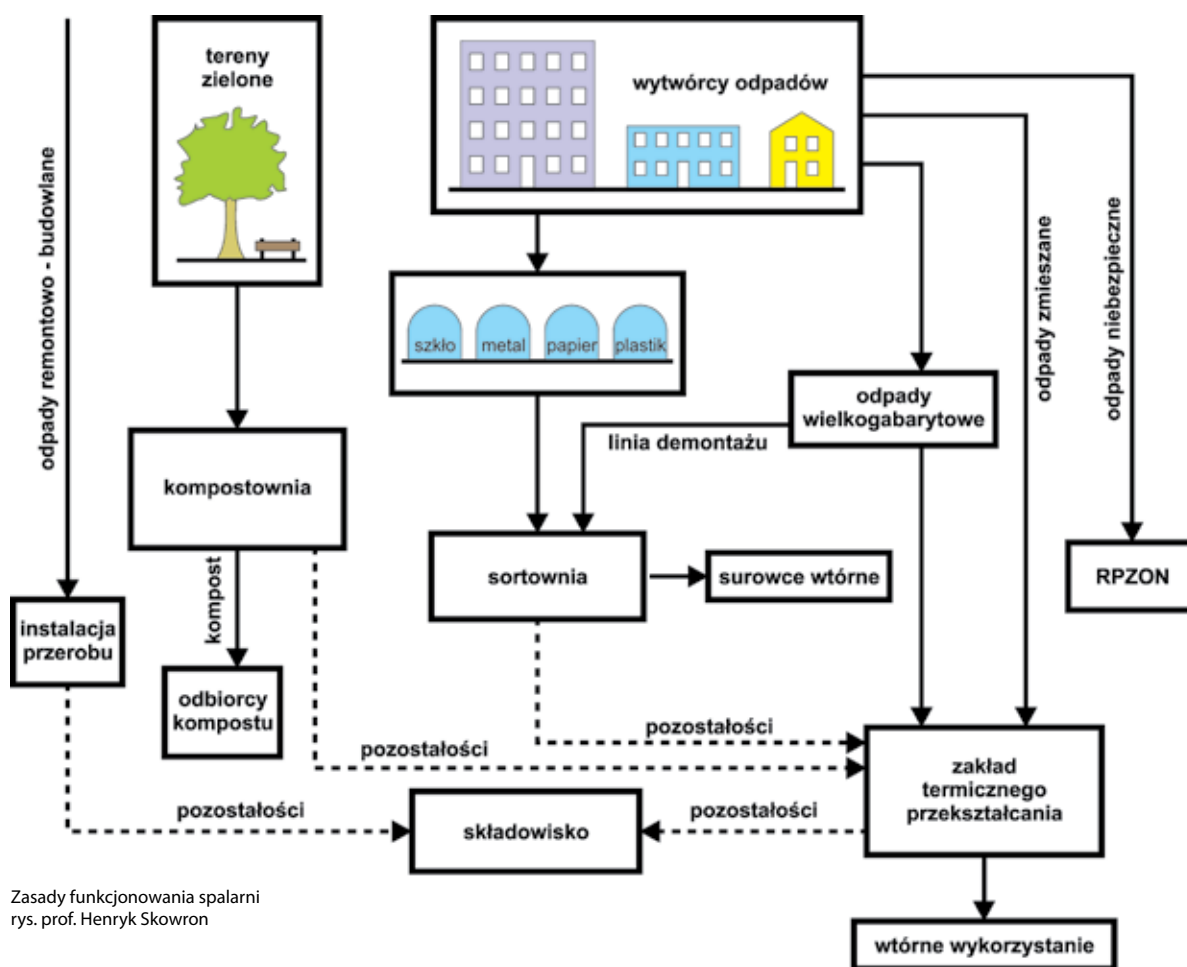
odpady remontowo - budowlane

tereny zielone

wytwórcy odpadów

odpady zmieszane

odpady niebezpieczne

szkło
metal
papier
plastik

odpady wielkogabarytowe

linia demontażu

kompostownia

kompost

sortownia

surowce wtórne

RPZON

instalacja przerobu

odbiorcy kompostu

pozostałości

pozostałości

zakład termicznego przekształcania

pozostałości

składowisko

pozostałości

wtórne wykorzystanie

Zasady funkcjonowania spalarni
rys. prof. Henryk Skowron